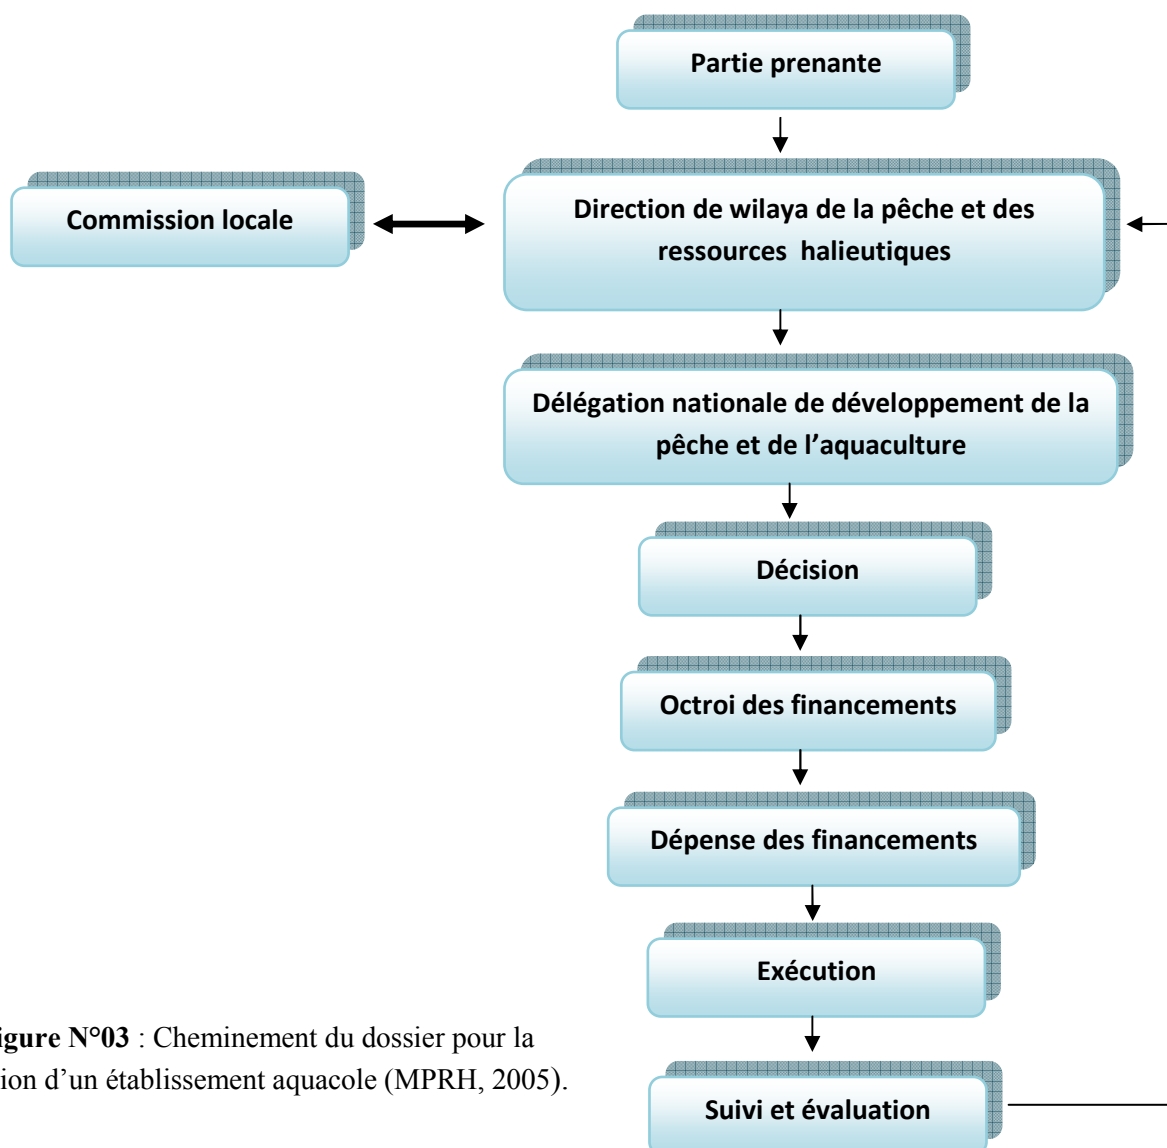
Partie prenante

Commission locale

Direction de wilaya de la pêche et des ressources halieutiques

Délégation nationale de développement de la pêche et de l'aquaculture

Décision

Octroi des financements

Dépense des financements

Exécution

Suivi et évaluation

igure N°03 : Cheminement du dossier pour la ion d'un établissement aquacole (MPRH, 2005).